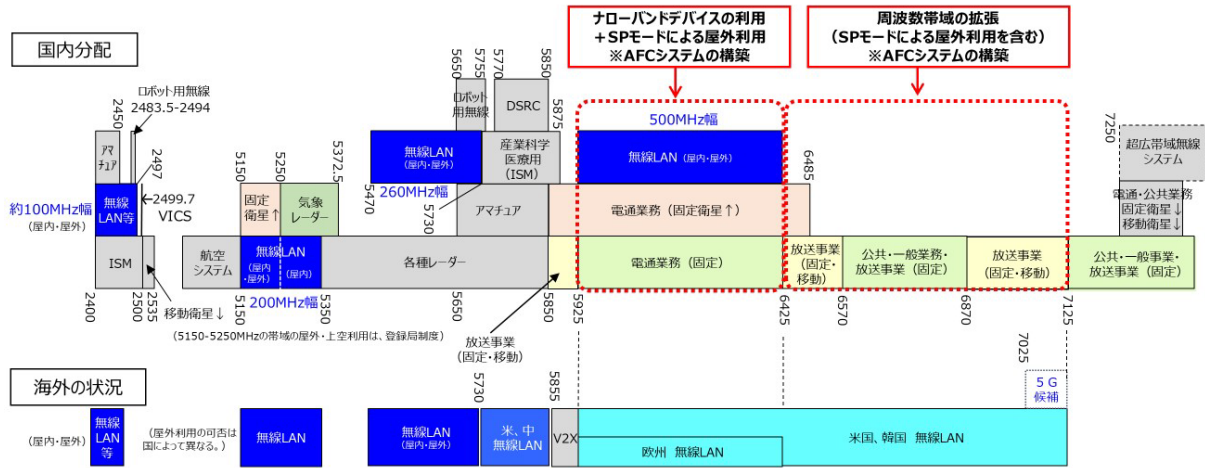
国内分配

ナローバンドデバイスの利用
＋SPモードによる屋外利用
※AFCシステムの構築

周波数帯域の拡張
（SPモードによる屋外利用を含む）
※AFCシステムの構築

ロボット用無線
2483.5-2494

2450

アマチュア

2497

約100MHz幅
（屋内・屋外）

無線LAN等

←2499.7
VICS

ISM

2400 2500 2535

移動衛星↓

5150 5250 5372.5

固定衛星↑

気象レーダー

航空システム

無線LAN
（屋内・屋外）
（屋内）

5150 5350

200MHz幅

（5150-5250MHzの帯域の屋外・上空利用は、登録局制度）

5650 5755 5770 5850

ロボット用無線

DSRC

5875

無線LAN
（屋内・屋外）

5470

260MHz幅

産業科学医療用
（ISM）

5730

アマチュア

各種レーダー

5650 5850

放送事業
（固定・移動）

500MHz幅

無線LAN（屋内・屋外）

電通業務（固定衛星↑）

電通業務（固定）

5925 6425

6485

放送事業
（固定・移動）

公共・一般業務・
放送事業（固定）

6570 6870

放送事業
（固定・移動）

7125

7250

超広帯域無線システム

電通・公共業務
固定衛星↓
移動衛星↓

公共・一般業務・
放送事業（固定）

海外の状況

（屋内・屋外）

無線LAN等

（屋外利用の可否は国によって異なる。）

無線LAN

無線LAN
（屋内・屋外）

5730

米、中
無線LAN

5855

V2X

7025

5G
候補

米国、韓国 無線LAN

欧州 無線LAN